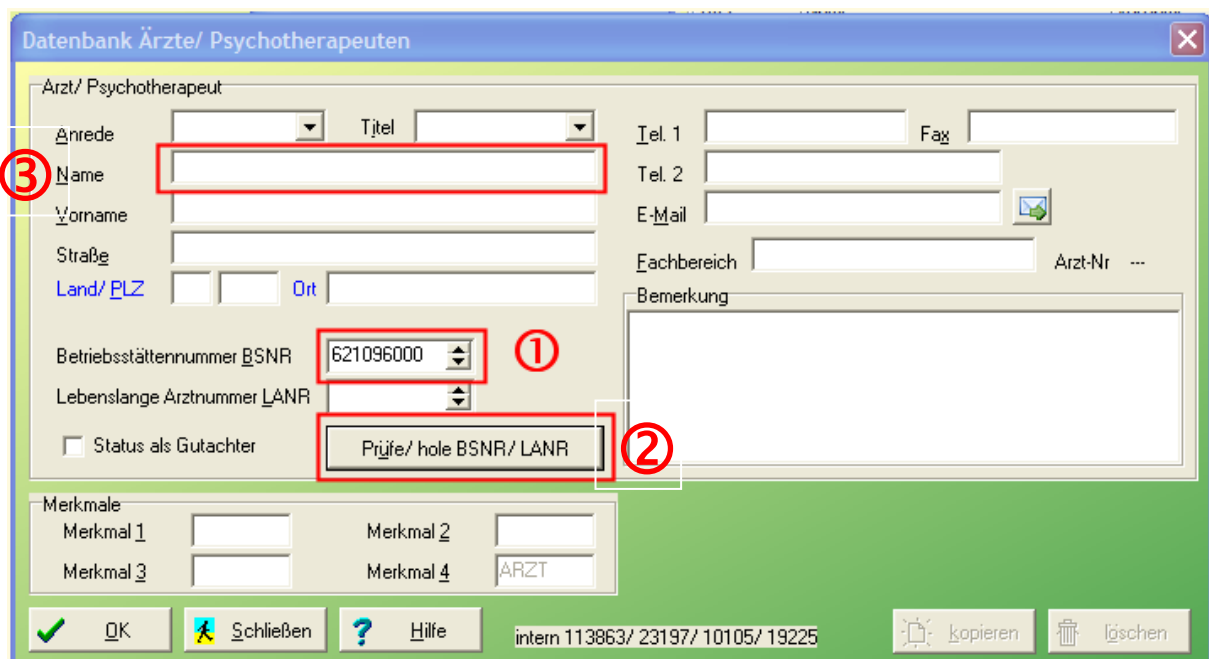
Datenbank Ärzte/ Psychotherapeuten

Arzt/ Psychotherapeut

Anrede
Titel
Tel. 1
Fax
③ Name
Tel. 2
Vorname
E-Mail
Straße
Fachbereich
Arzt-Nr ---
Land/ PLZ
Ort
Bemerkung
Betriebsstättennummer BSNR 621096000 ①
Lebenslange Arztnummer LANR
Status als Gutachter
Prüfe/ hole BSNR/ LANR ②

Merkmale
Merkmal 1
Merkmal 2
Merkmal 3
Merkmal 4 ARZT

OK
Schließen
Hilfe
intern 113863/ 23197/ 10105/ 19225
kopieren
löschen